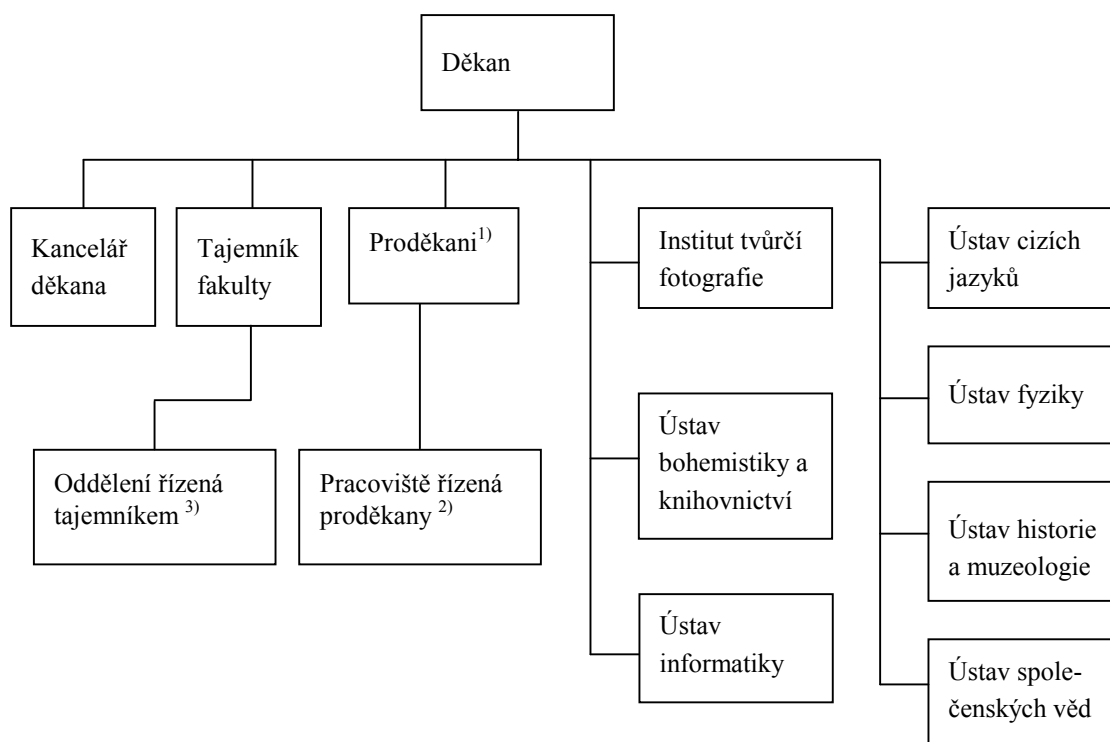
Děkan

Kancelář děkana

Tajemník fakulty

Proděkani$^{1)}$

Institut tvůrčí fotografie

Ústav cizích jazyků

Ústav fyziky

Oddělení řízená tajemníkem $^{3)}$

Pracoviště řízená proděkany $^{2)}$

Ústav bohemistiky a knihovnictví

Ústav historie a muzeologie

Ústav informatiky

Ústav společenských věd